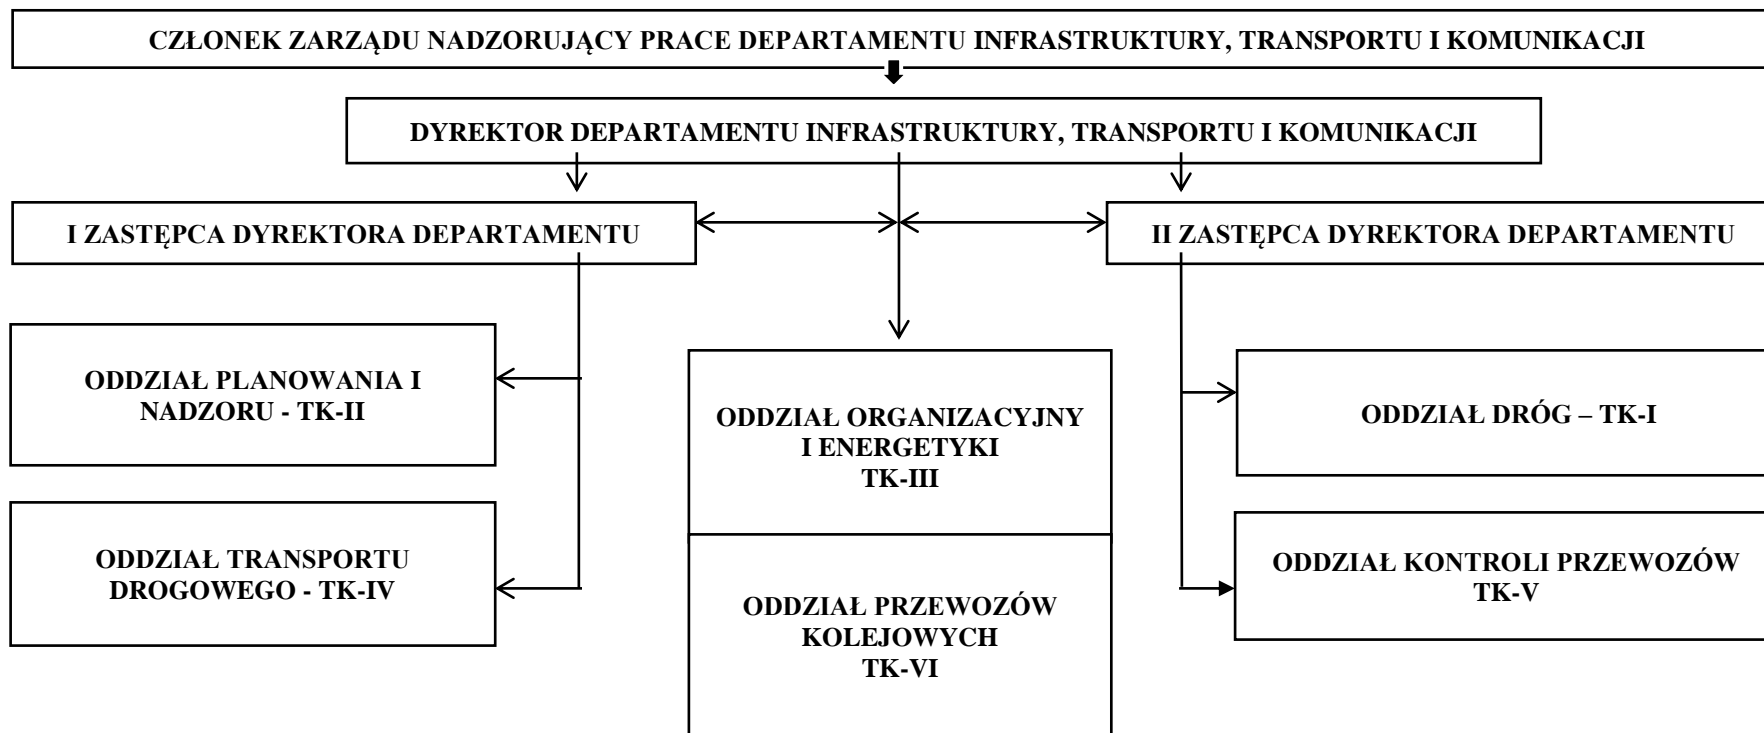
CZŁONEK ZARZĄDU NADZORUJĄCY PRACE DEPARTAMENTU INFRASTRUKTURY, TRANSPORTU I KOMUNIKACJI

DYREKTOR DEPARTAMENTU INFRASTRUKTURY, TRANSPORTU I KOMUNIKACJI

I ZASTĘPCA DYREKTORA DEPARTAMENTU

II ZASTĘPCA DYREKTORA DEPARTAMENTU

ODDZIAŁ PLANOWANIA I NADZORU - TK-II

ODDZIAŁ TRANSPORTU DROGOWEGO - TK-IV

ODDZIAŁ ORGANIZACYJNY I ENERGETYKI TK-III

ODDZIAŁ PRZEWOZÓW KOLEJOWYCH TK-VI

ODDZIAŁ DRÓG – TK-I

ODDZIAŁ KONTROLI PRZEWOZÓW TK-V